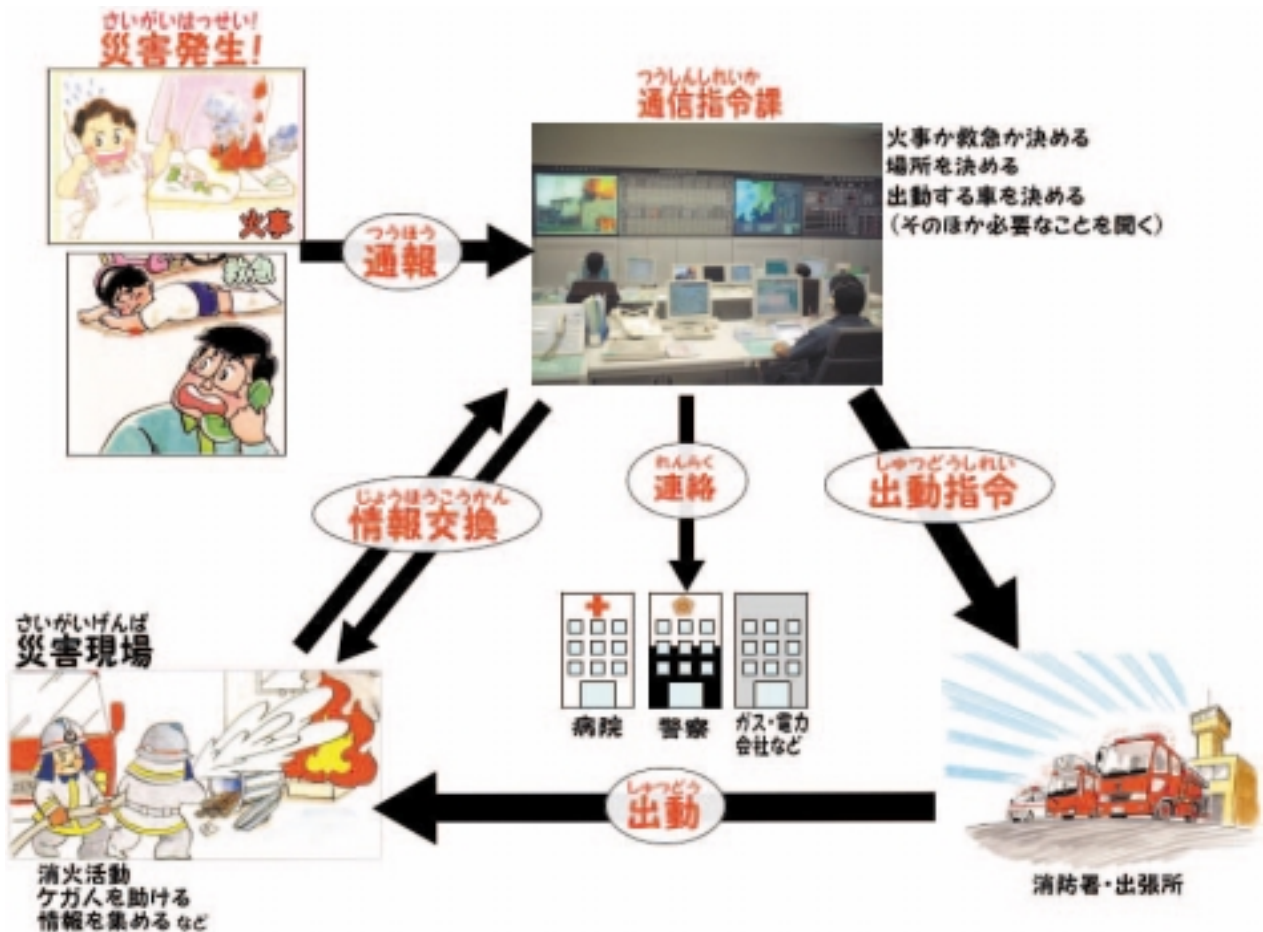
さいがいはっせい!
災害発生!

火事

救急

つうほう
通報

つうしんしれいか
通信指令課

火事か救急か決める
場所を決める
出動する車を決める
(そのほか必要なことを聞く)

じょうほうこうかん
情報交換

れんらく
連絡

しゅつどうしれい
出動指令

病院

警察

ガス・電力
会社など

さいがいげんば
災害現場

しゅつどう
出動

消火活動
ケガ人を助ける
情報を集める など

消防署・出張所